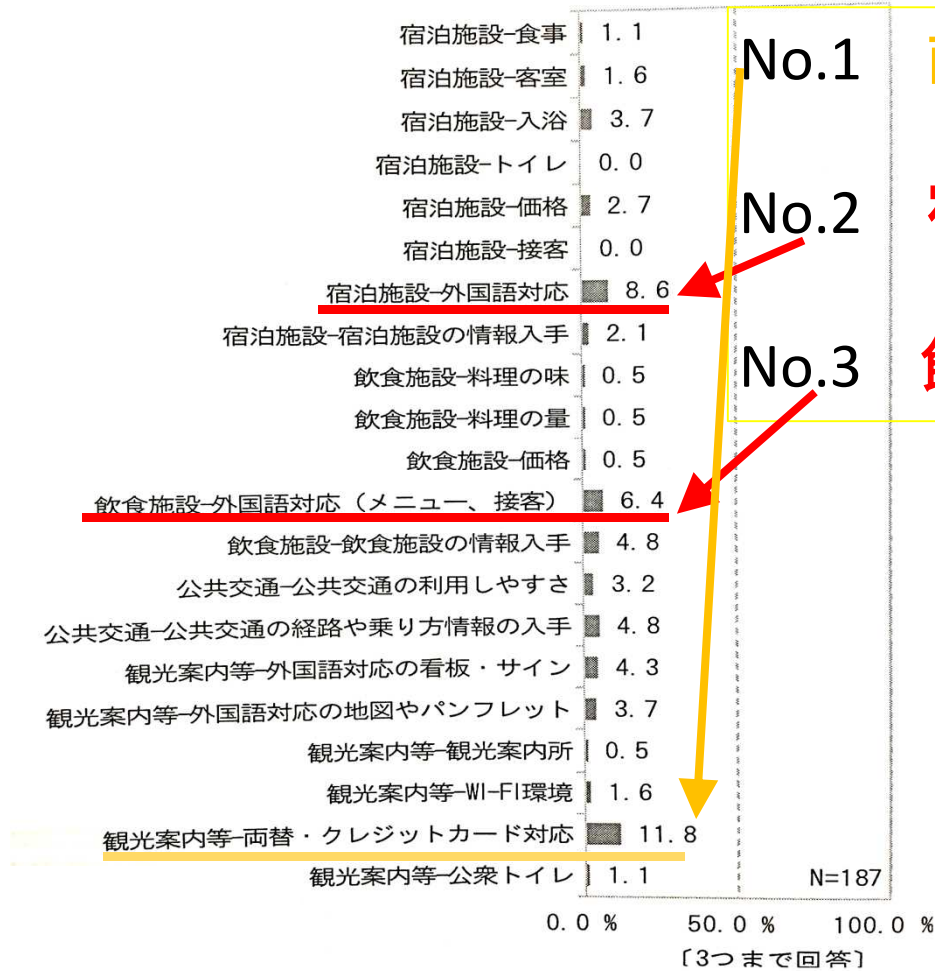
宿泊施設-食事 1.1
宿泊施設-客室 1.6
宿泊施設-入浴 3.7
宿泊施設-トイレ 0.0
宿泊施設-価格 2.7
宿泊施設-接客 0.0
宿泊施設-外国語対応 8.6
宿泊施設-宿泊施設の情報入手 2.1
飲食施設-料理の味 0.5
飲食施設-料理の量 0.5
飲食施設-価格 0.5
飲食施設-外国語対応（メニュー、接客） 6.4
飲食施設-飲食施設の情報入手 4.8
公共交通-公共交通の利用しやすさ 3.2
公共交通-公共交通の経路や乗り方情報の入手 4.8
観光案内等-外国語対応の看板・サイン 4.3
観光案内等-外国語対応の地図やパンフレット 3.7
観光案内等-観光案内所 0.5
観光案内等-WI-FI環境 1.6
観光案内等-両替・クレジットカード対応 11.8
観光案内等-公衆トイレ 1.1

No.1
No.2
No.3

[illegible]
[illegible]
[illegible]

N=187

0.0 % 50.0 % 100.0 %
〔3つまで回答〕